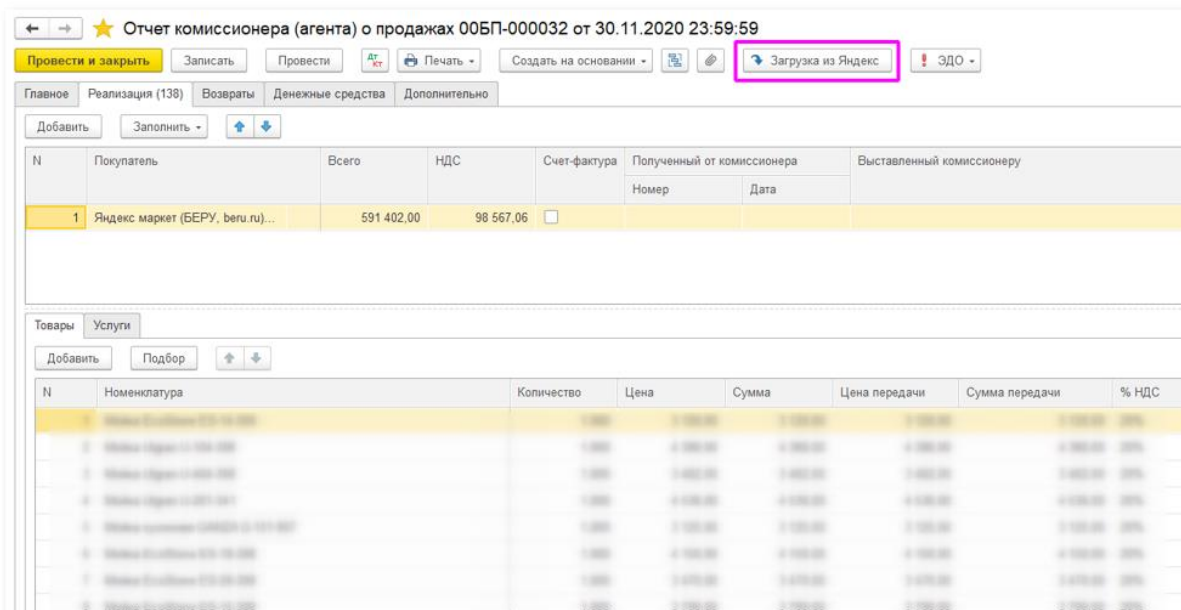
Отчет комиссионера (агента) о продажах 00БП-000032 от 30.11.2020 23:59:59

Провести и закрыть | Записать | Провести | Печать | Создать на основании | Загрузка из Яндекс | ЭДО

Главное | Реализация (138) | Возвраты | Денежные средства | Дополнительно

Добавить | Заполнить

| N | Покупатель | Всего | НДС | Счет-фактура | Полученный от комиссионера Номер | Полученный от комиссионера Дата | Выставленный комиссионеру |
|---|---|---|---|---|---|---|---|
| 1 | Яндекс маркет (БЕРУ, beru.ru)... | 591 402,00 | 98 567,06 | | | | |

Товары | Услуги

Добавить | Подбор

| N | Номенклатура | Количество | Цена | Сумма | Цена передачи | Сумма передачи | % НДС |
|---|---|---|---|---|---|---|---|
| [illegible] | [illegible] | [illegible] | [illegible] | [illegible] | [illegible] | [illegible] | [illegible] |